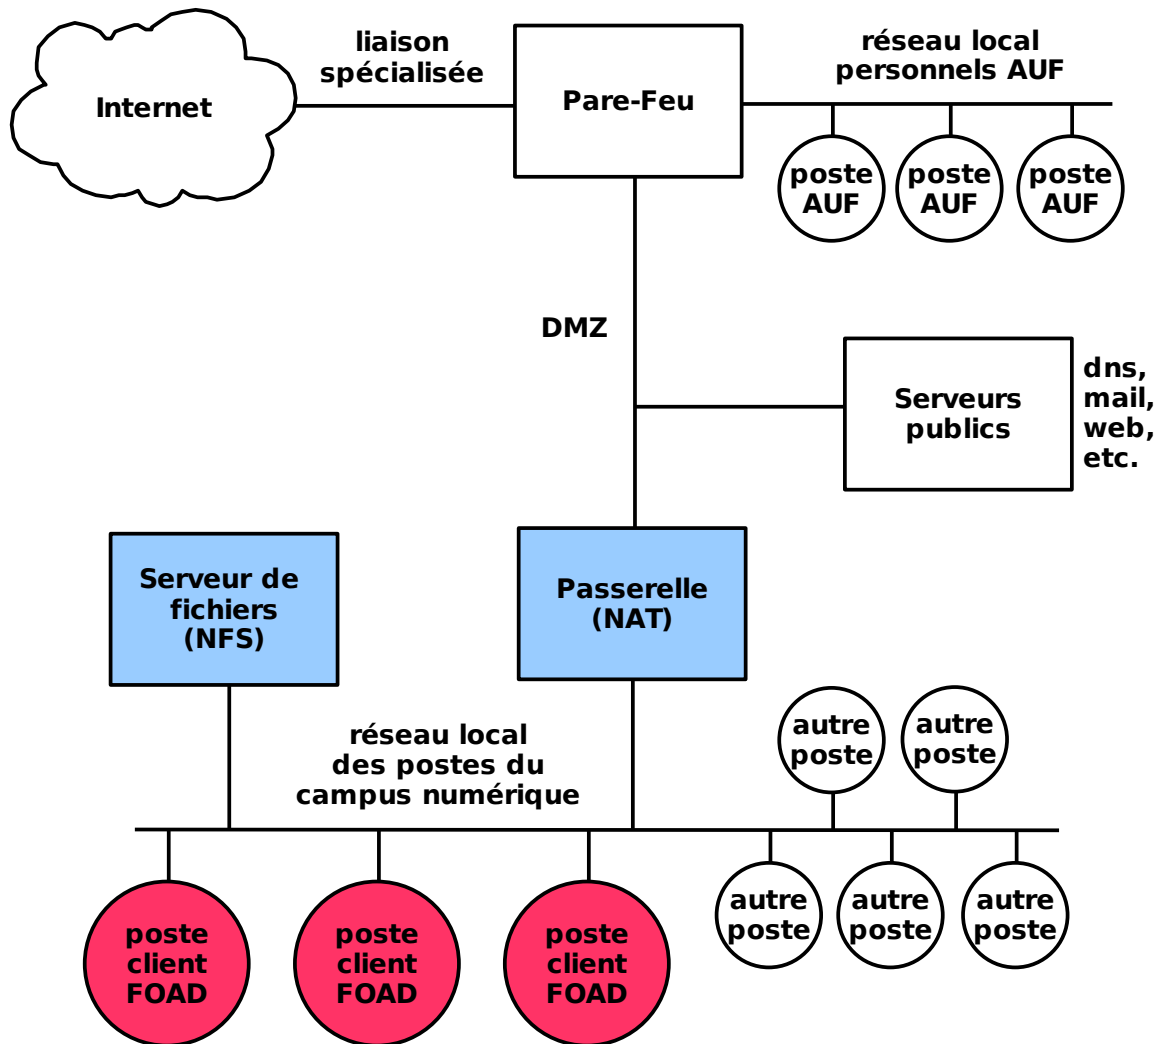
Internet

liaison spécialisée

Pare-Feu

réseau local personnels AUF

poste AUF

poste AUF

poste AUF

DMZ

Serveurs publics

dns, mail, web, etc.

Serveur de fichiers (NFS)

Passerelle (NAT)

réseau local des postes du campus numérique

autre poste

autre poste

autre poste

autre poste

autre poste

poste client FOAD

poste client FOAD

poste client FOAD